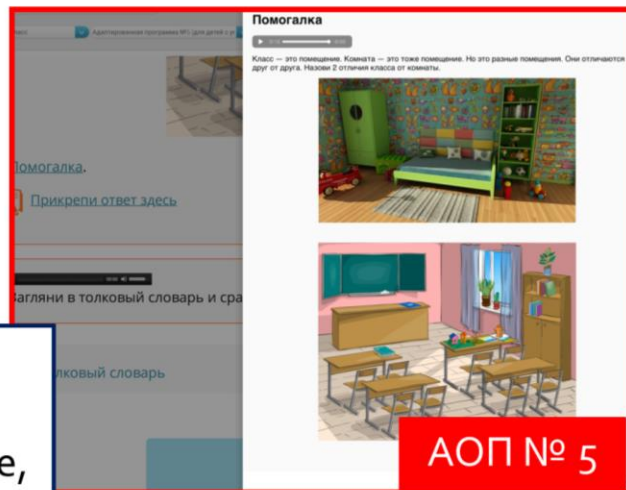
Помогалка

Класс — это помещение. Комната — это тоже помещение. Но это разные помещения. Они отличаются друг от друга. Назови 2 отличия класса от комнаты.

Адаптированная программа №1 (для детей с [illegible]

Помогалка.

Прикрепи ответ здесь

Загляни в толковый словарь и сра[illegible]

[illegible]лковый словарь

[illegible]е,

АОП № 5